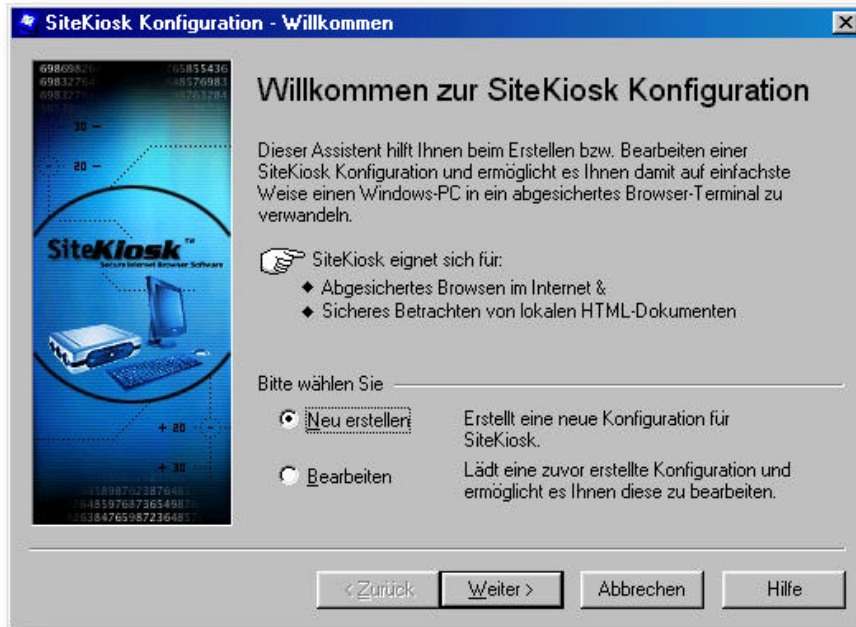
SiteKiosk Konfiguration - Willkommen

SiteKiosk™
Secure Internet Browser Software

Willkommen zur SiteKiosk Konfiguration

Dieser Assistent hilft Ihnen beim Erstellen bzw. Bearbeiten einer SiteKiosk Konfiguration und ermöglicht es Ihnen damit auf einfachste Weise einen Windows-PC in ein abgesichertes Browser-Terminal zu verwandeln.

SiteKiosk eignet sich für:
◆ Abgesichertes Browsen im Internet &
◆ Sicheres Betrachten von lokalen HTML-Dokumenten

Bitte wählen Sie

Neu erstellen
Erstellt eine neue Konfiguration für SiteKiosk.

Bearbeiten
Lädt eine zuvor erstellte Konfiguration und ermöglicht es Ihnen diese zu bearbeiten.

< Zurück
Weiter >
Abbrechen
Hilfe